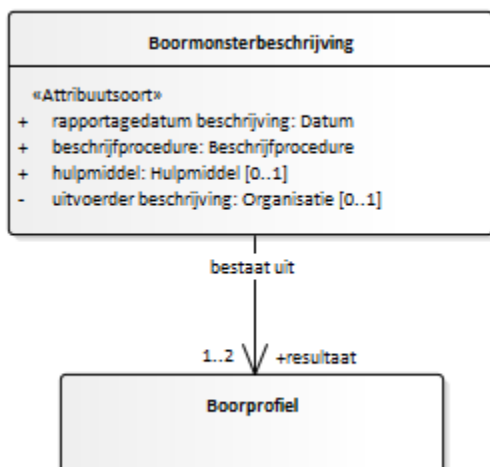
Boormonsterbeschrijving

«Attribuutsoort»
+ rapportagedatum beschrijving: Datum
+ beschrijfprocedure: Beschrijfprocedure
+ hulpmiddel: Hulpmiddel [0..1]
- uitvoerder beschrijving: Organisatie [0..1]

bestaat uit

1..2 +resultaat

Boorprofiel